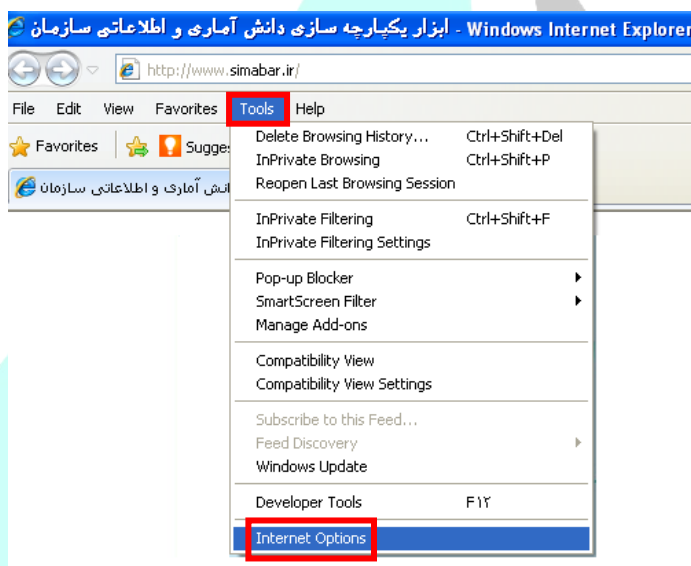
ابزار یکپارچه سازی دانش آماری و اطلاعاتی سازمان - Windows Internet Explorer

http://www.simabar.ir/

File Edit View Favorites Tools Help

Favorites Sugges

دانش آماری و اطلاعاتی سازمان

Delete Browsing History... Ctrl+Shift+Del
InPrivate Browsing Ctrl+Shift+P
Reopen Last Browsing Session

InPrivate Filtering Ctrl+Shift+F
InPrivate Filtering Settings

Pop-up Blocker
SmartScreen Filter
Manage Add-ons

Compatibility View
Compatibility View Settings

Subscribe to this Feed...
Feed Discovery
Windows Update

Developer Tools F۱۲

Internet Options